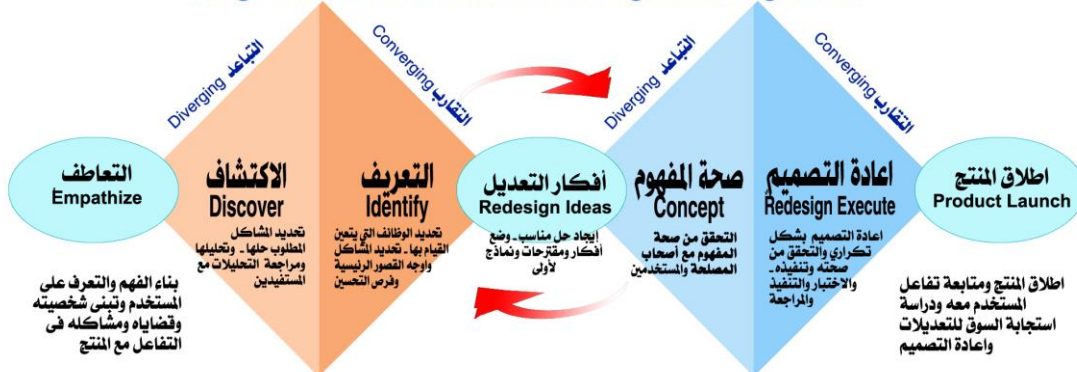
التباعد
Diverging

Converging
التقارب

التباعد
Diverging

Converging
التقارب

التعاطف
Empathize

بناء الفهم والتعرف على المستخدم وتبنى شخصيته وقضاياه ومشاكله فى التفاعل مع المنتج

الاكتشاف
Discover

تحديد المشاكل المطلوب حلها - وتحليلها ومراجعة التحليلات مع المستفيدين

التعريف
Identify

تحديد الوظائف التي يتعين القيام بها - تحديد المشاكل وأوجه القصور الرئيسية وفرص التحسين

أفكار التعديل
Redesign Ideas

إيجاد حل مناسب - وضع أفكار ومقترحات ونماذج أولى

صحة المفهوم
Concept

التحقق من صحة المفهوم مع أصحاب المصلحة والمستخدمين

اعادة التصميم
Redesign Execute

اعادة التصميم بشكل تكراري والتحقق من صحته وتنفيذه - الاختبار والتنفيذ والمراجعة

اطلاق المنتج
Product Launch

اطلاق المنتج ومتابعة تفاعل المستخدم معه ودراسة استجابة السوق للتعديلات واعادة التصميم